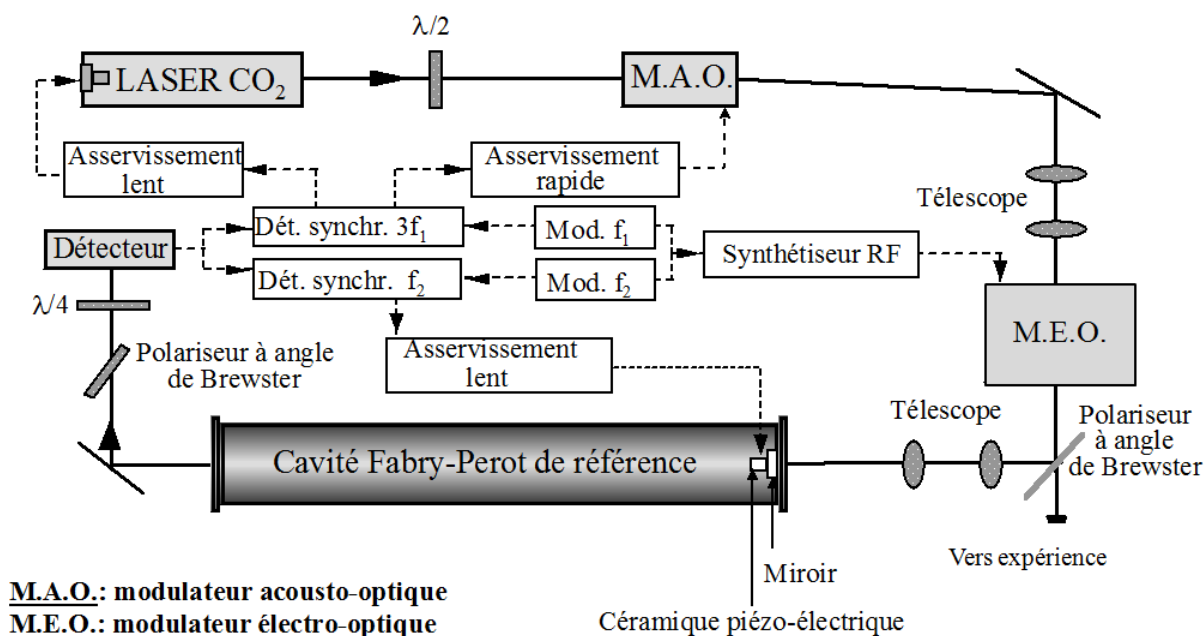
$\lambda/2$

LASER $CO_2$

M.A.O.

Asservissement lent

Asservissement rapide

Télescope

Détecteur

Dét. synchr. $3f_1$

Mod. $f_1$

Synthétiseur RF

Dét. synchr. $f_2$

Mod. $f_2$

$\lambda/4$

M.E.O.

Polariseur à angle de Brewster

Asservissement lent

Télescope

Polariseur à angle de Brewster

Cavité Fabry-Perot de référence

Vers expérience

Miroir

Céramique piézo-électrique

M.A.O.: modulateur acousto-optique

M.E.O.: modulateur électro-optique